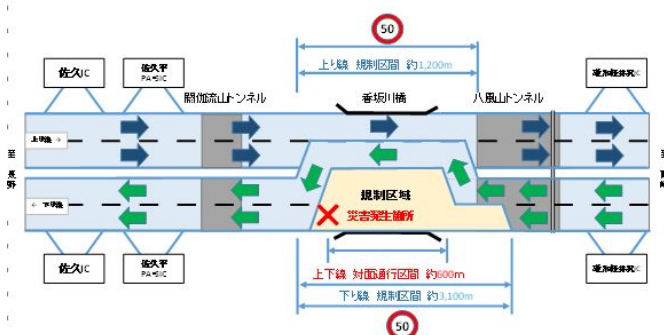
50

上り線 規制区間 約1,200m

佐久IC

佐久平 PA･SIC

閼伽流山トンネル

香坂川橋

八風山トンネル

碓氷軽井沢IC

上り線 →

至 長野

← 下り線

規制区域

災害発生箇所

至 東京

佐久IC

佐久平 PA･SIC

碓氷軽井沢IC

上下線 対面通行区間 約600m

下り線 規制区間 約3,100m

50